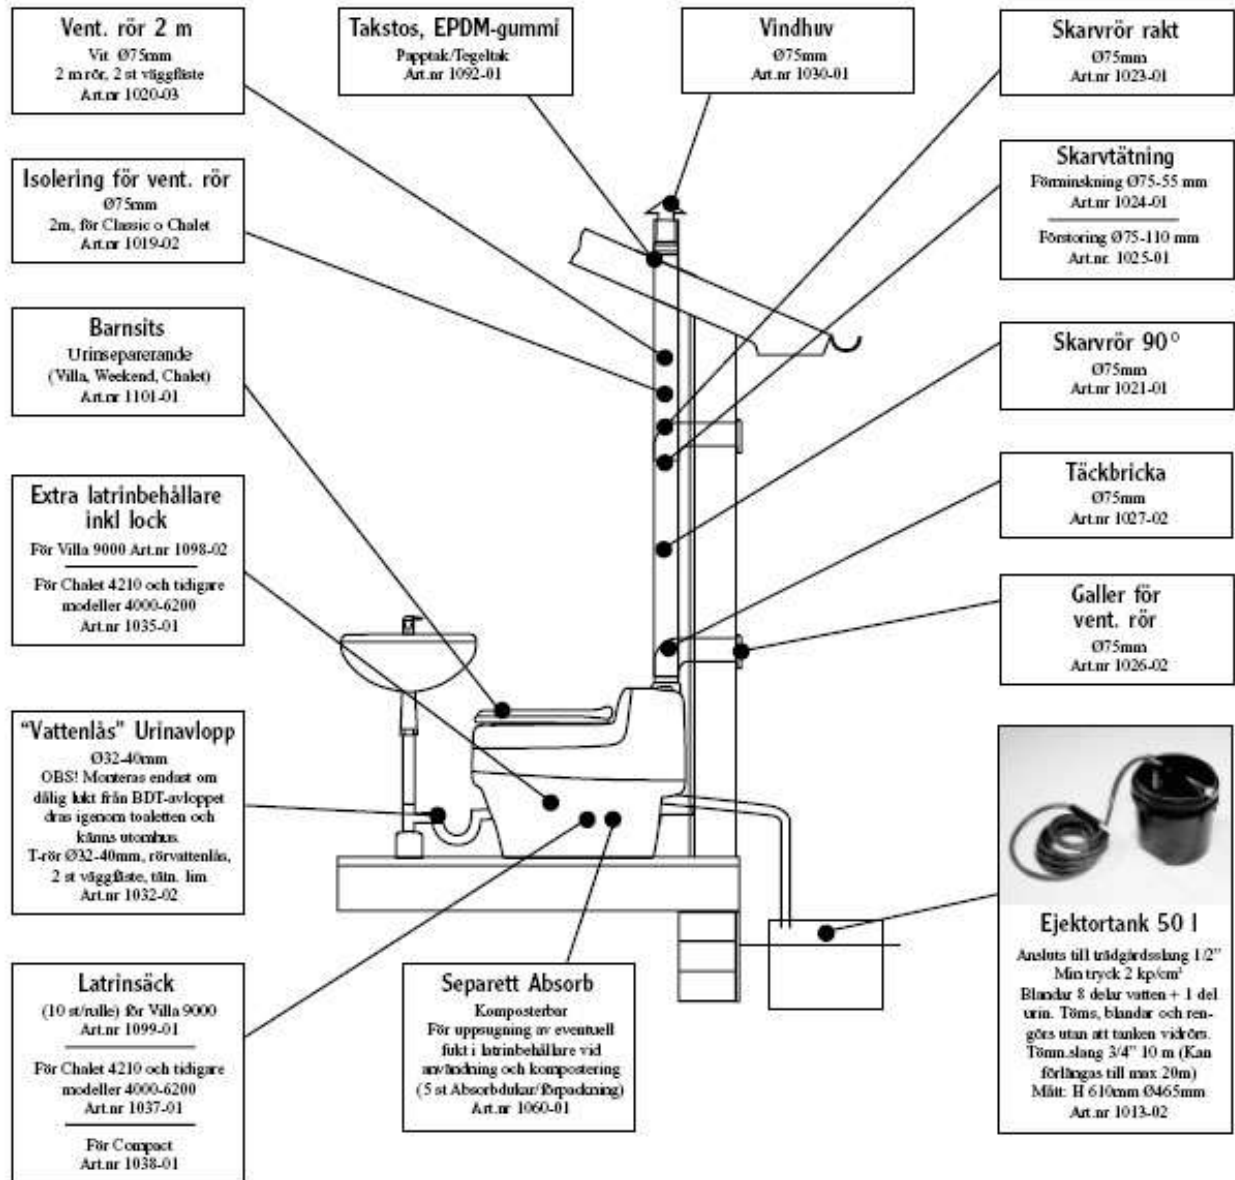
Vent. rör 2 m
Vit Ø75mm
2 m rör, 2 st väggfäste
Art.nr 1020-03

Takstos, EPDM-gummi
Papptak/Tegeltak
Art.nr 1092-01

Vindhuv
Ø75mm
Art.nr 1030-01

Skarvrör rakt
Ø75mm
Art.nr 1023-01

Isolering för vent. rör
Ø75mm
2m, för Classic o Chalet
Art.nr 1019-02

Skarvtätning
Förminskning Ø75-55 mm
Art.nr 1024-01

Förstoring Ø75-110 mm
Art.nr 1025-01

Barnsits
Urinseparerande
(Villa, Weekend, Chalet)
Art.nr 1101-01

Skarvrör 90°
Ø75mm
Art.nr 1021-01

Täckbricka
Ø75mm
Art.nr 1027-02

Extra latrinbehållare inkl lock
För Villa 9000 Art.nr 1098-02

För Chalet 4210 och tidigare modeller 4000-6200
Art.nr 1035-01

Galler för vent. rör
Ø75mm
Art.nr 1026-02

"Vattenlås" Urinavlopp
Ø32-40mm
OBS! Monteras endast om dålig lukt från BDT-avloppet dras igenom toaletten och känns utomhus.
T-rör Ø32-40mm, rörvattenlås, 2 st väggfäste, tätn. lim.
Art.nr 1032-02

Ejektortank 50 l
Ansluts till trädgårdsslang 1/2"
Min tryck 2 kp/cm²
Blandar 8 delar vatten + 1 del urin. Töms, blandar och rengörs utan att tanken vidrörs.
Tömn.slang 3/4" 10 m (Kan förlängas till max 20m)
Mått: H 610mm Ø465mm
Art.nr 1013-02

Latrinsäck
(10 st/rulle) för Villa 9000
Art.nr 1099-01

För Chalet 4210 och tidigare modeller 4000-6200
Art.nr 1037-01

För Compact
Art.nr 1038-01

Separett Absorb
Komposterbar
För uppsugning av eventuell fukt i latrinbehållare vid användning och kompostering
(5 st Absorbdukar/förpackning)
Art.nr 1060-01